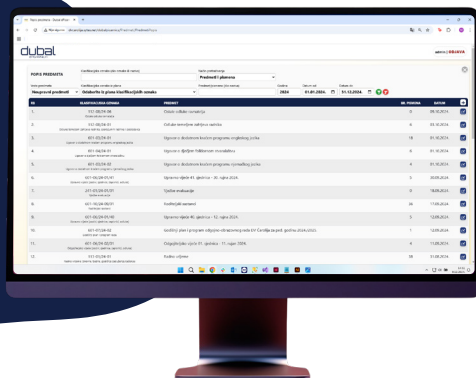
dubal

admin | ODJAVA

POPIS PREDMETA

Klasifikacijska oznaka (dio oznake ili naziva)

Naziv podsustava
Predmeti i pismena

Status predmeta
Neuspješni predmeti

Klasifikacijska oznaka iz plana
Odaberite iz plana klasifikacijskih oznaka

Predmet (pretraga po nazivu)

Godina
2024

Datum od
01.01.2024.

Datum do
31.12.2024.

| RB | KLASIFIKACIJSKA OZNAKA | PREDMET | BR. POSEBNA | DATUM |
|---|---|---|---|---|
| 1. | 112-02/24-06 | Ostali odlaski-umirovljenje | 5 | 09.10.2024. |
| 2. | 602-03/24-01 | Odlaske temeljnim odjelima uvjeta | 6 | 03.10.2024. |
| 3. | 602-02/24-01 | Ugovor o dodatnom kosturi programa izvršenja zada | 18 | 01.10.2024. |
| 4. | 601-04/24-01 | Ugovor o djeljiim Fotografskim zasnovama | 4 | 01.10.2024. |
| 5. | 601-03/24-01 | Ugovor o dodatnom kosturi programa izvršenja zada | 4 | 01.10.2024. |
| 6. | 601-10/24-01 | Ugovorna odjela 4. godinu - 30. rujna 2024. | 5 | 30.09.2024. |
| 7. | 011-01/24-01 | Upitke evakuacije | 9 | 18.09.2024. |
| 8. | 601-02/24-01 | Kadrovijski izvještaj | 34 | 17.09.2024. |
| 9. | 601-03/24-02 | Ugovorne odjele 4. godinu - 12. rujna 2024. | 5 | 12.09.2024. |
| 10. | 601-01/24-02 | Godišnji plan i program odgojno-obrazovnog rada DV Čarobna jaja godinu 2024./2025. | 1 | 12.09.2024. |
| 11. | 601-02/24-02 | Odgojitelje rujna 01. godine - 11. rujna 2024. | 4 | 11.09.2024. |
| 12. | 011-01/24-01 | Radno vrijeme | 36 | 31.08.2024. |